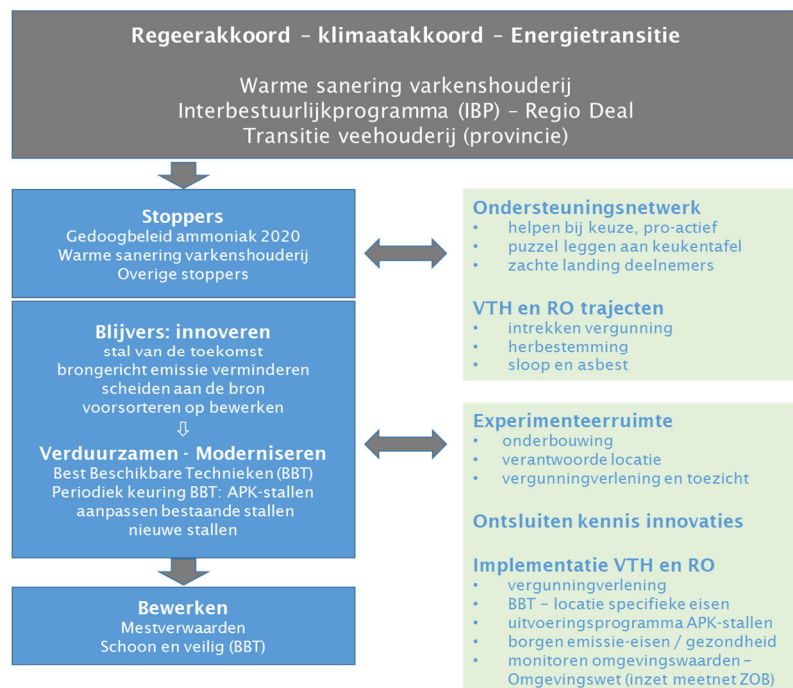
Regeerakkoord – klimaatakkoord – Energietransitie

Warme sanering varkenshouderij
Interbestuurlijkprogramma (IBP) – Regio Deal
Transitie veehouderij (provincie)

Stoppers
Gedoogbeleid ammoniak 2020
Warme sanering varkenshouderij
Overige stoppers

Blijvers: innoveren
stal van de toekomst
brongericht emissie verminderen
scheiden aan de bron
voorsorteren op bewerken
⇩
Verduurzamen - Moderniseren
Best Beschikbare Technieken (BBT)
Periodiek keuring BBT: APK-stallen
aanpassen bestaande stallen
nieuwe stallen

Bewerken
Mestverwaarden
Schoon en veilig (BBT)

Ondersteuningsnetwerk
• helpen bij keuze, pro-actief
• puzzel leggen aan keukentafel
• zachte landing deelnemers

VTH en RO trajecten
• intrekken vergunning
• herbestemming
• sloop en asbest

Experimenteerruimte
• onderbouwing
• verantwoorde locatie
• vergunningverlening en toezicht

Ontsluiten kennis innovaties

Implementatie VTH en RO
• vergunningverlening
• BBT – locatie specifieke eisen
• uitvoeringsprogramma APK-stallen
• borgen emissie-eisen / gezondheid
• monitoren omgevingswaarden – Omgevingswet (inzet meetnet ZOB)